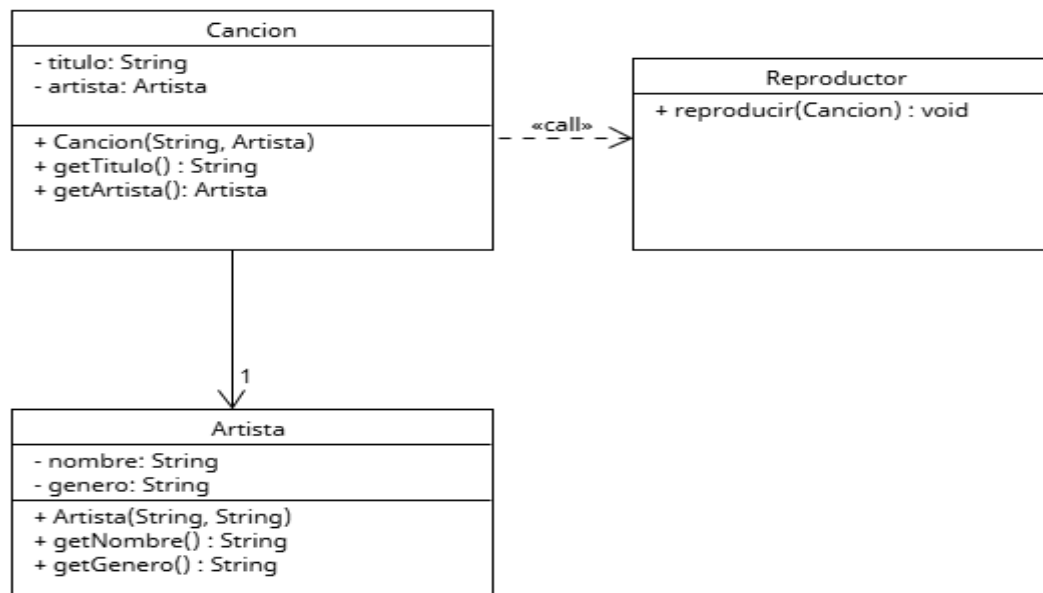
Cancion

- titulo: String
- artista: Artista

+ Cancion(String, Artista)
+ getTitulo() : String
+ getArtista(): Artista

«call»

Reproductor

+ reproducir(Cancion) : void

1

Artista

- nombre: String
- genero: String

+ Artista(String, String)
+ getNombre() : String
+ getGenero() : String